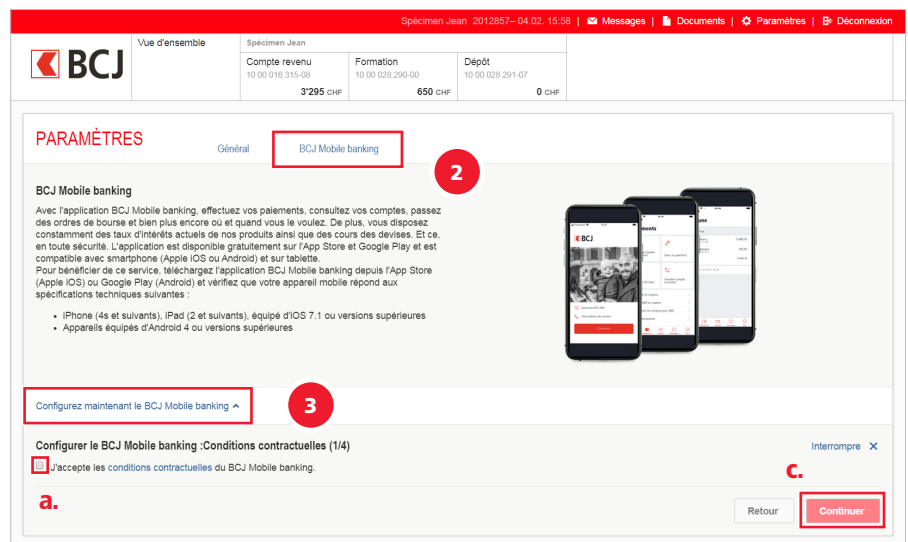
Spécimen Jean 2012857– 04.02. 15:58 | Messages | Documents | Paramètres | Déconnexion

BCJ

Vue d'ensemble

Spécimen Jean

| Compte revenu | Formation | Dépôt |
|---|---|---|
| 10 00 016.315-08 | 10 00 028.290-00 | 10 00 028.291-07 |
| 3'295 CHF | 650 CHF | 0 CHF |

PARAMÈTRES

Général

BCJ Mobile banking

2

BCJ Mobile banking

Avec l'application BCJ Mobile banking, effectuez vos paiements, consultez vos comptes, passez des ordres de bourse et bien plus encore où et quand vous le voulez. De plus, vous disposez constamment des taux d'intérêts actuels de nos produits ainsi que des cours des devises. Et ce, en toute sécurité. L'application est disponible gratuitement sur l'App Store et Google Play et est compatible avec smartphone (Apple iOS ou Android) et sur tablette.
Pour bénéficier de ce service, téléchargez l'application BCJ Mobile banking depuis l'App Store (Apple iOS) ou Google Play (Android) et vérifiez que votre appareil mobile répond aux spécifications techniques suivantes :

• iPhone (4s et suivants), iPad (2 et suivants), équipé d'iOS 7.1 ou versions supérieures
• Appareils équipés d'Android 4 ou versions supérieures

BCJ

Configurez maintenant le BCJ Mobile banking

3

Configurer le BCJ Mobile banking :Conditions contractuelles (1/4)

Interrompre ✕

J'accepte les conditions contractuelles du BCJ Mobile banking.

a.

c.

Retour

Continuer